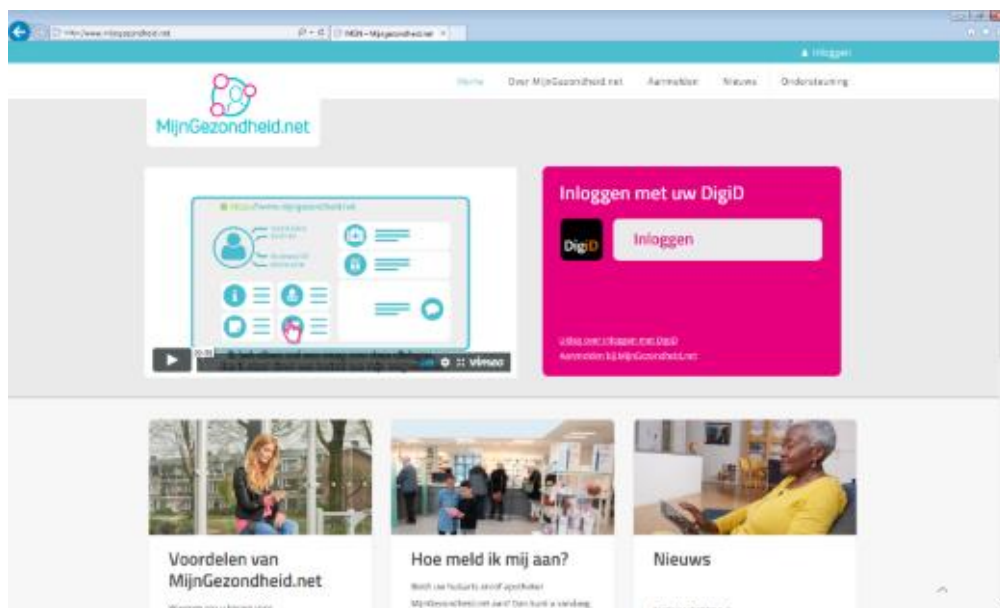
http://www.mijngezondheid.net
MGN – Mijngezondheid.net

Inloggen

MijnGezondheid.net

Home Over MijnGezondheid.net Aanmelden Nieuws Ondersteuning

https://www.mijngezondheid.net

vimeo

Inloggen met uw DigiD

DigiD

Inloggen

Uitleg over inloggen met DigiD
Aanmelden bij MijnGezondheid.net

Voordelen van MijnGezondheid.net

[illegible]

Hoe meld ik mij aan?

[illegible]

Nieuws

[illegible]